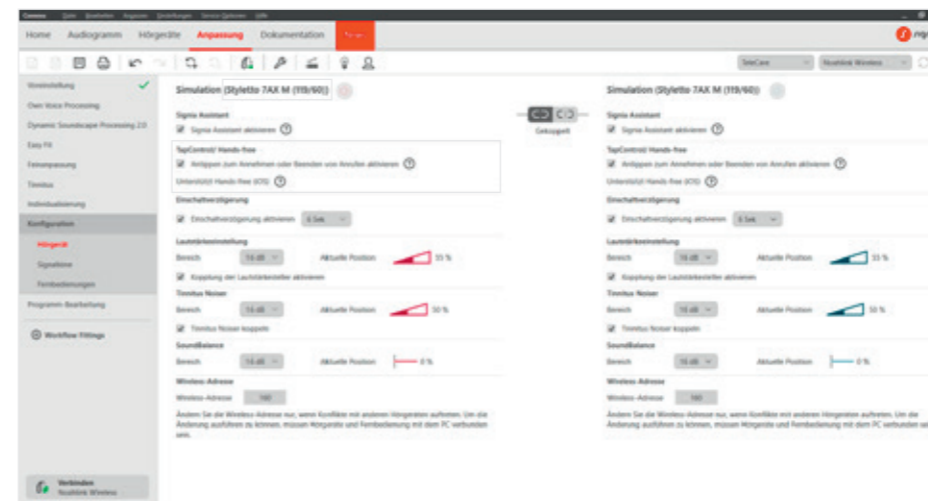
Connexx Datei Bearbeiten Anpassen Einstellungen Service Optionen Hilfe

Home Audiogramm Hörgeräte Anpassung Dokumentation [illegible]

signia

TeleCare Noahlink Wireless

Voreinstellung
Own Voice Processing
Dynamic Soundscape Processing 2.0
Easy Fit
Feinanpassung
Tinnitus
Individualisierung
Konfiguration
Hörgerät
Signaltöne
Fernbedienungen
Programm-Bearbeitung
Workflow Fittings

Simulation (Styletto 7AX M (119/60))

Signia Assistant
Signia Assistant aktivieren

TapControl/ Hands-free
Antippen zum Annehmen oder Beenden von Anrufen aktivieren
Unterstützt Hands-free (iOS)

Einschaltverzögerung
Einschaltverzögerung aktivieren 6 Sek.

Lautstärkeeinstellung
Bereich 16 dB Aktuelle Position 55 %
Kopplung der Lautstärkesteller aktivieren

Tinnitus Noiser
Bereich 16 dB Aktuelle Position 50 %
Tinnitus Noiser koppeln

SoundBalance
Bereich 16 dB Aktuelle Position 0 %

Wireless-Adresse
Wireless-Adresse 160
Ändern Sie die Wireless-Adresse nur, wenn Konflikte mit anderen Hörgeräten auftreten. Um die Änderung ausführen zu können, müssen Hörgeräte und Fernbedienung mit dem PC verbunden sein.

Gekoppelt

Simulation (Styletto 7AX M (119/60))

Signia Assistant
Signia Assistant aktivieren

TapControl/ Hands-free
Antippen zum Annehmen oder Beenden von Anrufen aktivieren
Unterstützt Hands-free (iOS)

Einschaltverzögerung
Einschaltverzögerung aktivieren 6 Sek.

Lautstärkeeinstellung
Bereich 16 dB Aktuelle Position 55 %
Kopplung der Lautstärkesteller aktivieren

Tinnitus Noiser
Bereich 16 dB Aktuelle Position 50 %
Tinnitus Noiser koppeln

SoundBalance
Bereich 16 dB Aktuelle Position 0 %

Wireless-Adresse
Wireless-Adresse 160
Ändern Sie die Wireless-Adresse nur, wenn Konflikte mit anderen Hörgeräten auftreten. Um die Änderung ausführen zu können, müssen Hörgeräte und Fernbedienung mit dem PC verbunden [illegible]

Verbinden
Noahlink Wireless